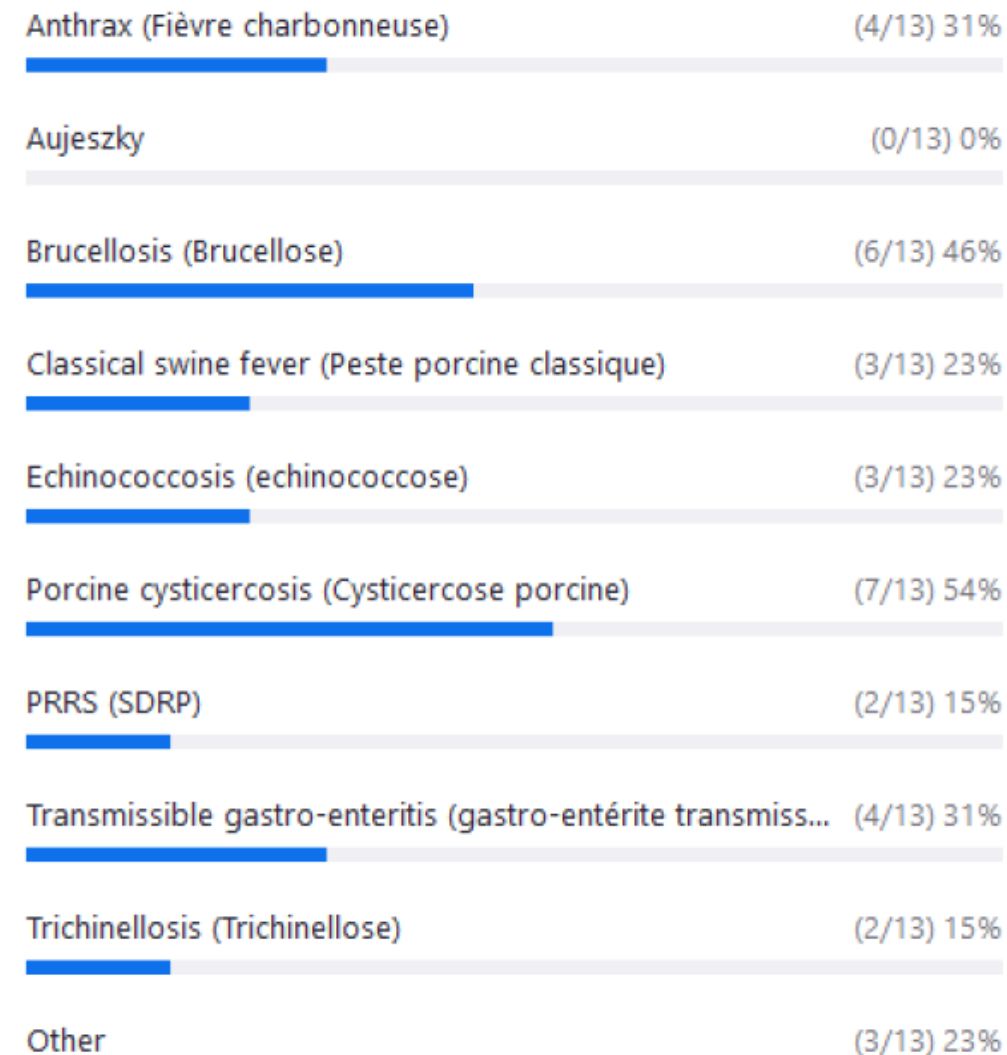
Anthrax (Fièvre charbonneuse) (4/13) 31%

Aujeszky (0/13) 0%

Brucellosis (Brucellose) (6/13) 46%

Classical swine fever (Peste porcine classique) (3/13) 23%

Echinococcosis (echinococcose) (3/13) 23%

Porcine cysticercosis (Cysticercose porcine) (7/13) 54%

PRRS (SDRP) (2/13) 15%

Transmissible gastro-enteritis (gastro-entérite transmiss... (4/13) 31%

Trichinellosis (Trichinellose) (2/13) 15%

Other (3/13) 23%